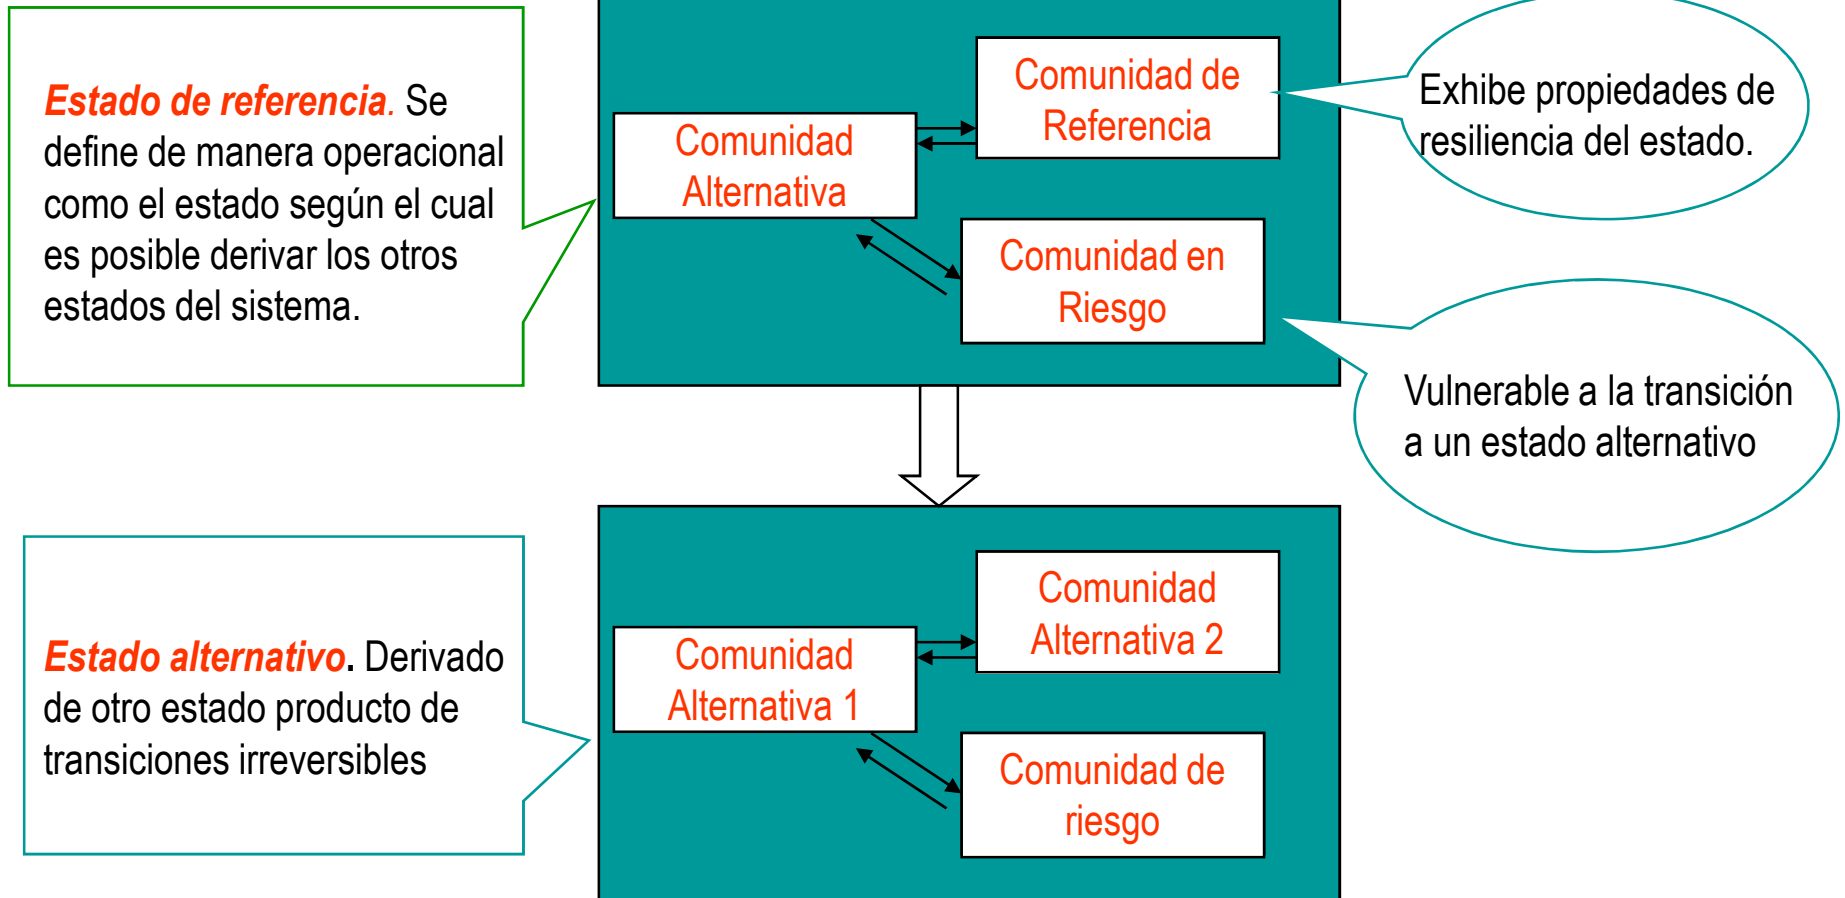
Estado de referencia. Se define de manera operacional como el estado según el cual es posible derivar los otros estados del sistema.

Comunidad Alternativa

Comunidad de Referencia

Comunidad en Riesgo

Exhibe propiedades de resiliencia del estado.

Vulnerable a la transición a un estado alternativo

Estado alternativo. Derivado de otro estado producto de transiciones irreversibles

Comunidad Alternativa 1

Comunidad Alternativa 2

Comunidad de riesgo